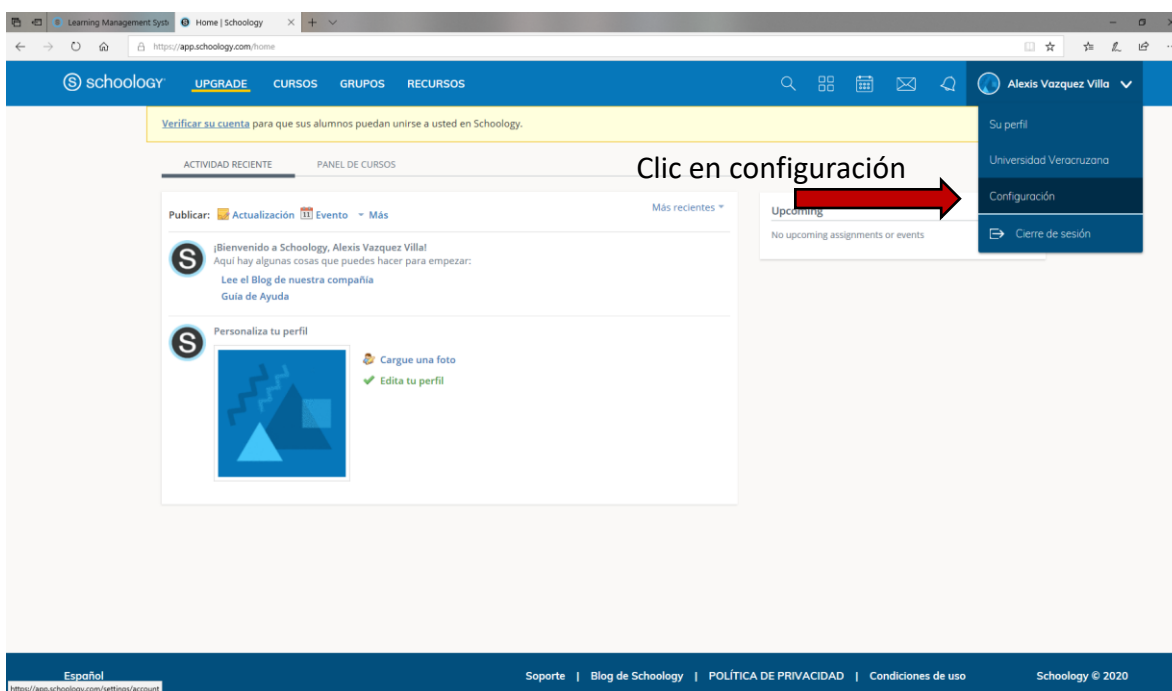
Learning Management Syst | Home | Schoology

https://app.schoology.com/home

schoology UPGRADE CURSOS GRUPOS RECURSOS

Alexis Vazquez Villa

Su perfil

Universidad Veracruzana

Configuración

Cierre de sesión

Verificar su cuenta para que sus alumnos puedan unirse a usted en Schoology.

ACTIVIDAD RECIENTE PANEL DE CURSOS

Clic en configuración

Publicar: Actualización 11 Evento Más

Más recientes

Upcoming

No upcoming assignments or events

¡Bienvenido a Schoology, Alexis Vazquez Villa!
Aquí hay algunas cosas que puedes hacer para empezar:

Lee el Blog de nuestra compañía
Guía de Ayuda

Personaliza tu perfil

Cargue una foto
Edita tu perfil

Español

https://app.schoology.com/settings/account

Soporte | Blog de Schoology | POLÍTICA DE PRIVACIDAD | Condiciones de uso

Schoology © 2020